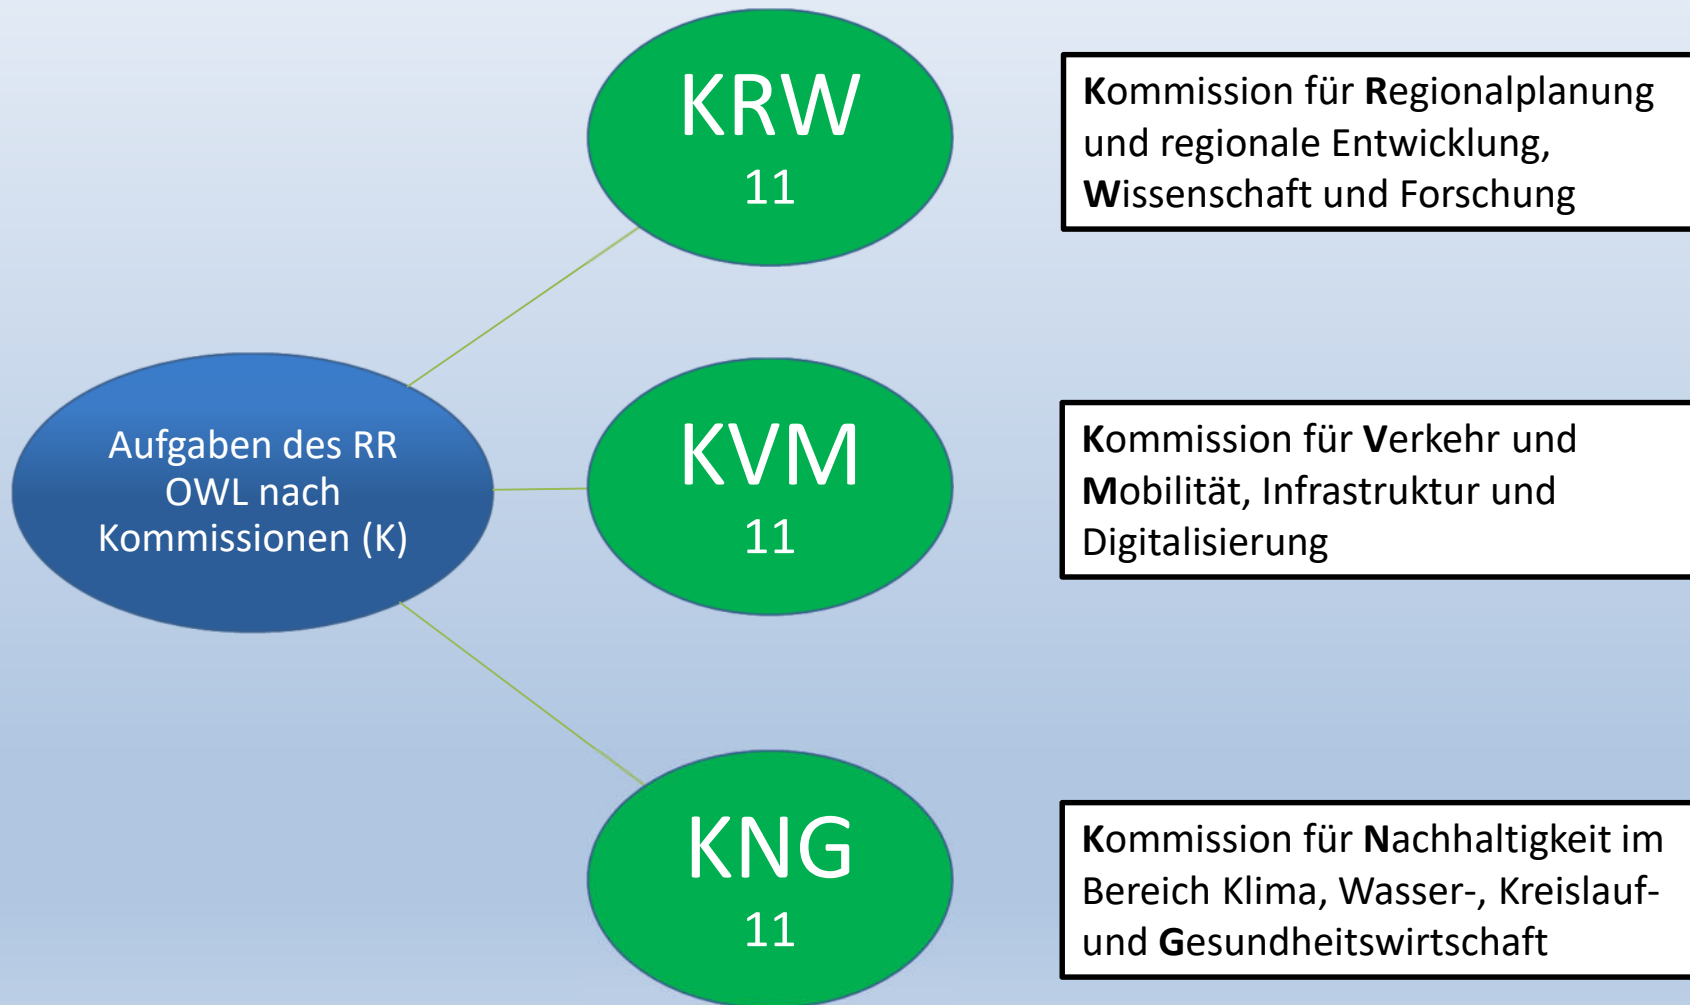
Aufgaben des RR OWL nach Kommissionen (K)

KRW
11

Kommission für Regionalplanung und regionale Entwicklung, Wissenschaft und Forschung

KVM
11

Kommission für Verkehr und Mobilität, Infrastruktur und Digitalisierung

KNG
11

Kommission für Nachhaltigkeit im Bereich Klima, Wasser-, Kreislauf- und Gesundheitswirtschaft